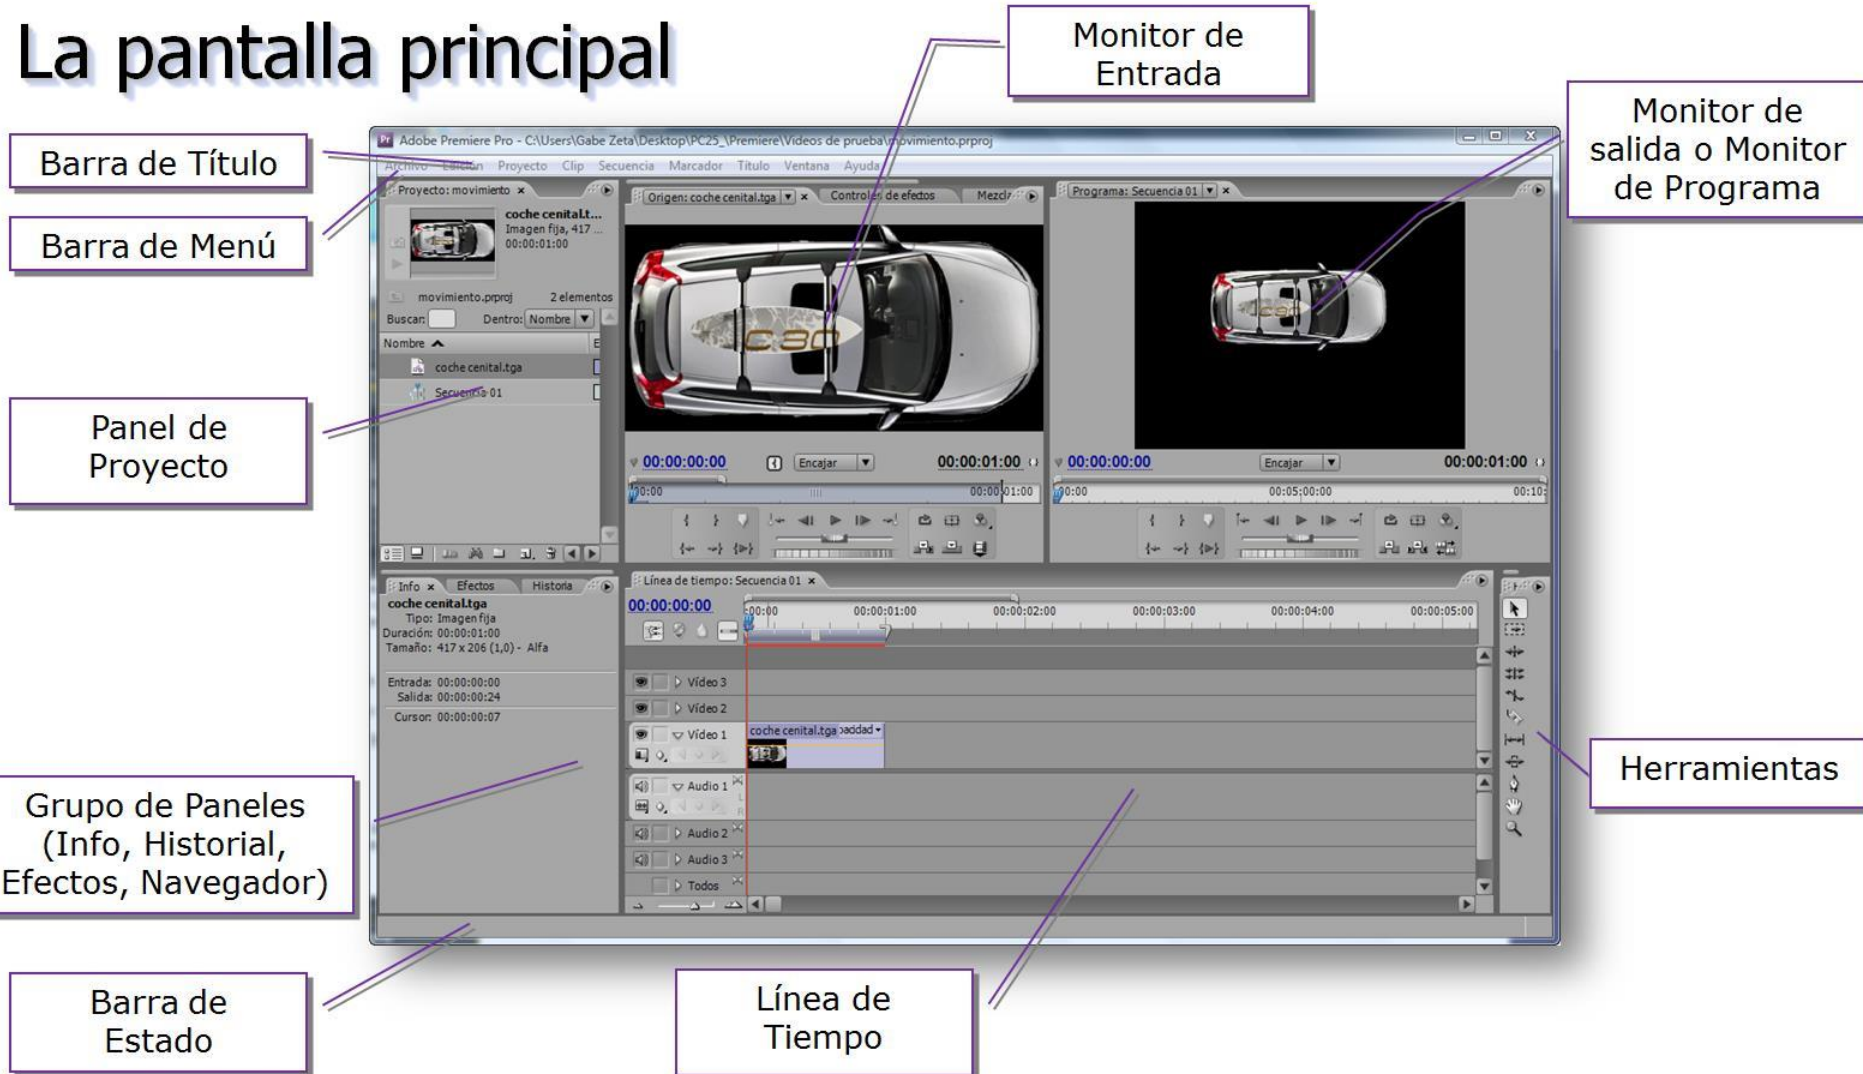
La pantalla principal

Monitor de Entrada

Monitor de salida o Monitor de Programa

Barra de Título

Barra de Menú

Panel de Proyecto

Grupo de Paneles (Info, Historial, Efectos, Navegador)

Barra de Estado

Línea de Tiempo

Herramientas

Adobe Premiere Pro - C:\Users\Gabe Zeta\Desktop\PC25_\Premiere\Videos de prueba\movimiento.prproj

Archivo Edición Proyecto Clip Secuencia Marcador Título Ventana Ayuda

Proyecto: movimiento ×

coche cenital.t...
Imagen fija, 417 ...
00:00:01:00

movimiento.prproj 2 elementos
Buscar: Dentro: Nombre
Nombre
coche cenital.tga
Secuencia 01

Origen: coche cenital.tga × Controles de efectos Mezcl

00:00:00:00 Encajar 00:00:01:00
00:00 00:00:01:00

Programa: Secuencia 01 ×

00:00:00:00 Encajar 00:00:01:00
00:00 00:05:00:00 00:10

Info × Efectos Historia

coche cenital.tga
Tipo: Imagen fija
Duración: 00:00:01:00
Tamaño: 417 x 206 (1,0) - Alfa

Entrada: 00:00:00:00
Salida: 00:00:00:24
Cursor: 00:00:00:07

Línea de tiempo: Secuencia 01 ×

00:00:00:00
00:00 00:00:01:00 00:00:02:00 00:00:03:00 00:00:04:00 00:00:05:00

Vídeo 3
Vídeo 2
Vídeo 1
coche cenital.tga pacidad
Audio 1
Audio 2
Audio 3
Todos